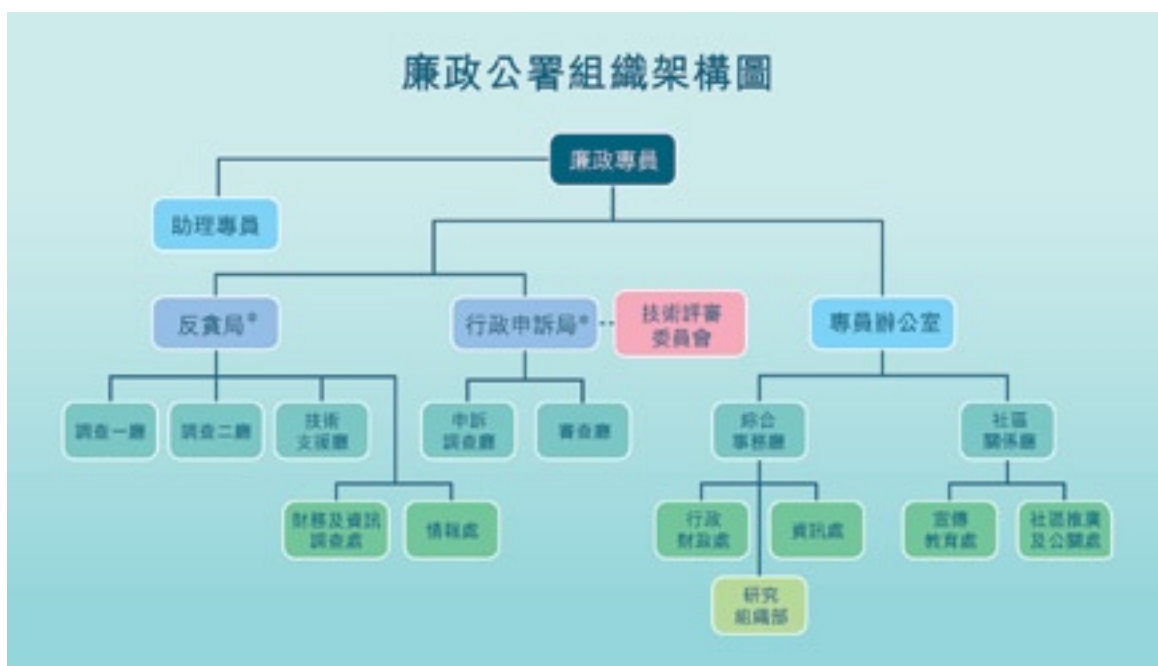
廉政公署組織架構圖

廉政專員

助理專員

反貪局*

行政申訴局*

技術評審委員會

專員辦公室

調查一廳

調查二廳

技術支援廳

財務及資訊調查處

情報處

申訴調查廳

審查廳

綜合事務廳

行政財政處

資訊處

研究組織部

社區關係廳

宣傳教育處

社區推廣及公關處